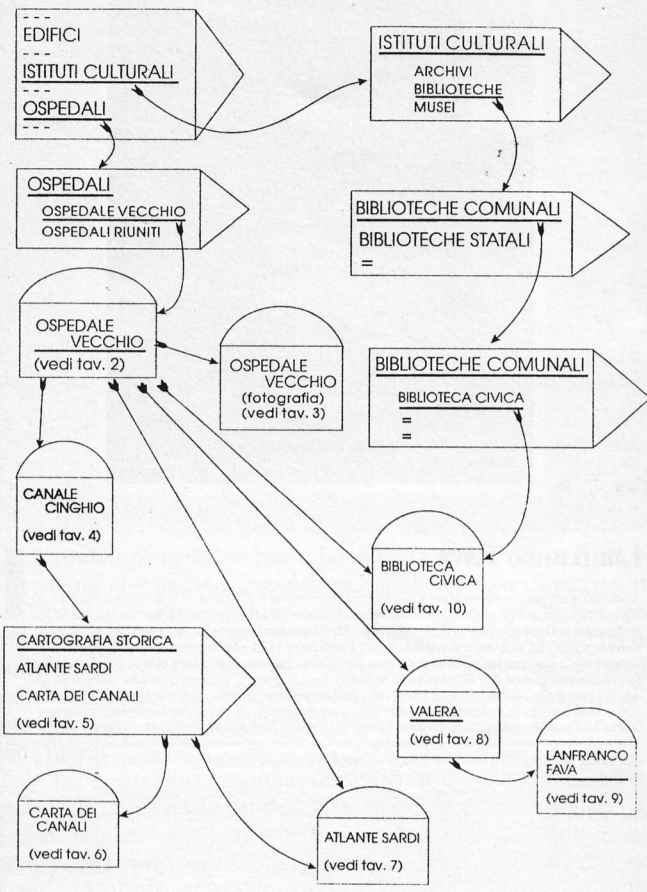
- - -
EDIFICI
- - -
ISTITUTI CULTURALI
- - -
OSPEDALI
- - -

ISTITUTI CULTURALI
ARCHIVI
BIBLIOTECHE
MUSEI

OSPEDALI
OSPEDALE VECCHIO
OSPEDALI RIUNITI

BIBLIOTECHE COMUNALI
BIBLIOTECHE STATALI
=

OSPEDALE VECCHIO
(vedi tav. 2)

OSPEDALE VECCHIO
(fotografia)
(vedi tav. 3)

BIBLIOTECHE COMUNALI
BIBLIOTECA CIVICA
=
=

CANALE CINGHIO
(vedi tav. 4)

BIBLIOTECA CIVICA
(vedi tav. 10)

CARTOGRAFIA STORICA
ATLANTE SARDI
CARTA DEI CANALI
(vedi tav. 5)

VALERA
(vedi tav. 8)

LANFRANCO FAVA
(vedi tav. 9)

CARTA DEI CANALI
(vedi tav. 6)

ATLANTE SARDI
(vedi tav. 7)